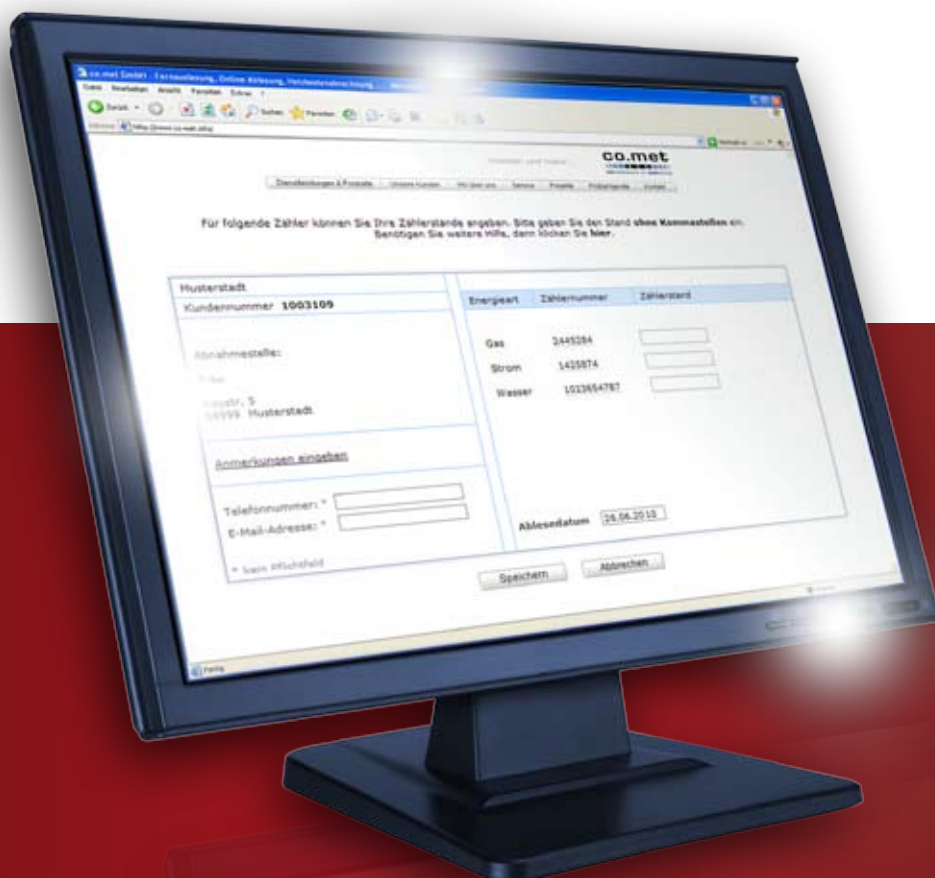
co.met GmbH - Fernauslesung, Online Ablesung, Heizkostenabrechnung - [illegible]

Datei Bearbeiten Ansicht Favoriten Extras ?

Zurück Suchen Favoriten

Adresse http://www.co-met.info/

co.met

Dienstleistungen & Produkte | Unsere Kunden | Wir über uns | Service | Projekte | Probeprojekte | Kontakt

Für folgende Zähler können Sie Ihre Zählerstände angeben. Bitte geben Sie den Stand ohne Kommastellen ein. Benötigen Sie weitere Hilfe, dann klicken Sie hier.

Musterstadt
Kundennummer 1003109

Abnahmestelle:

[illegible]
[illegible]str. 5
99999 Musterstadt

Anmerkungen eingeben

Telefonnummer: *
E-Mail-Adresse: *

* kein Pflichtfeld

| Energieart | Zählernummer | Zählerstand |
|---|---|---|
| Gas | 3445284 | |
| Strom | 1435874 | |
| Wasser | 1023654787 | |

Ablesedatum 26.06.2010

Speichern Abbrechen

Fertig